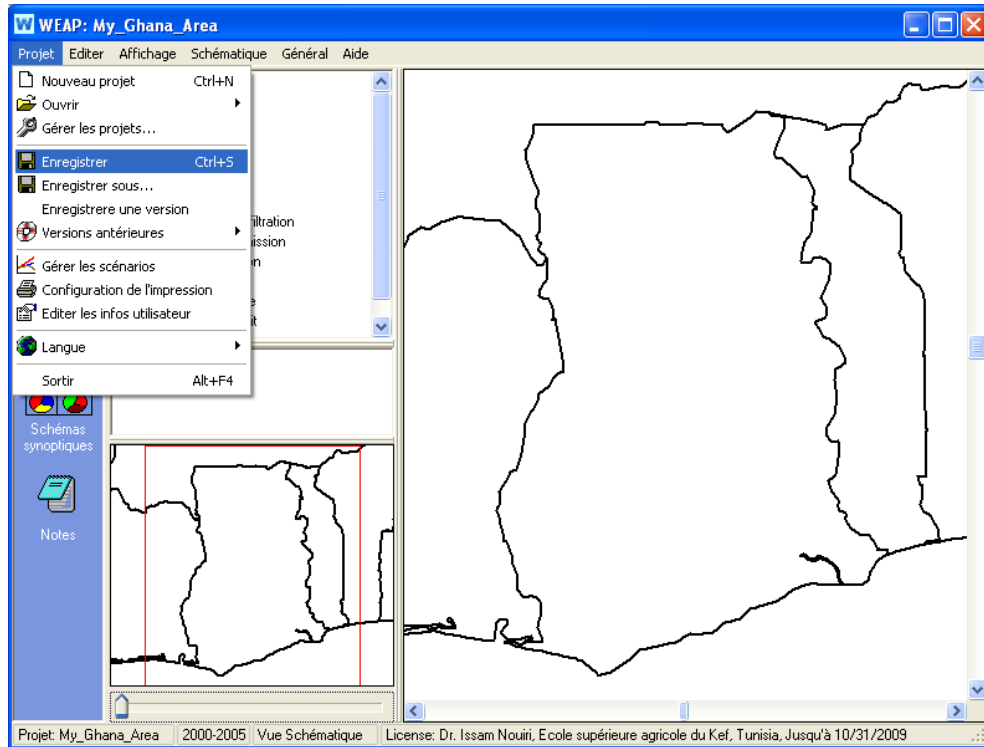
WEAP: My_Ghana_Area

Projet Editer Affichage Schématique Général Aide

Nouveau projet Ctrl+N
Ouvrir
Gérer les projets...
Enregistrer Ctrl+S
Enregistrer sous...
Enregistrere une version
Versions antérieures
Gérer les scénarios
Configuration de l'impression
Editer les infos utilisateur
Langue
Sortir Alt+F4

filtration
ission
n
e
it

Schémas synoptiques

Notes

Projet: My_Ghana_Area | 2000-2005 | Vue Schématique | License: Dr. Issam Nouiri, Ecole supérieure agricole du Kef, Tunisia, Jusqu'à 10/31/2009